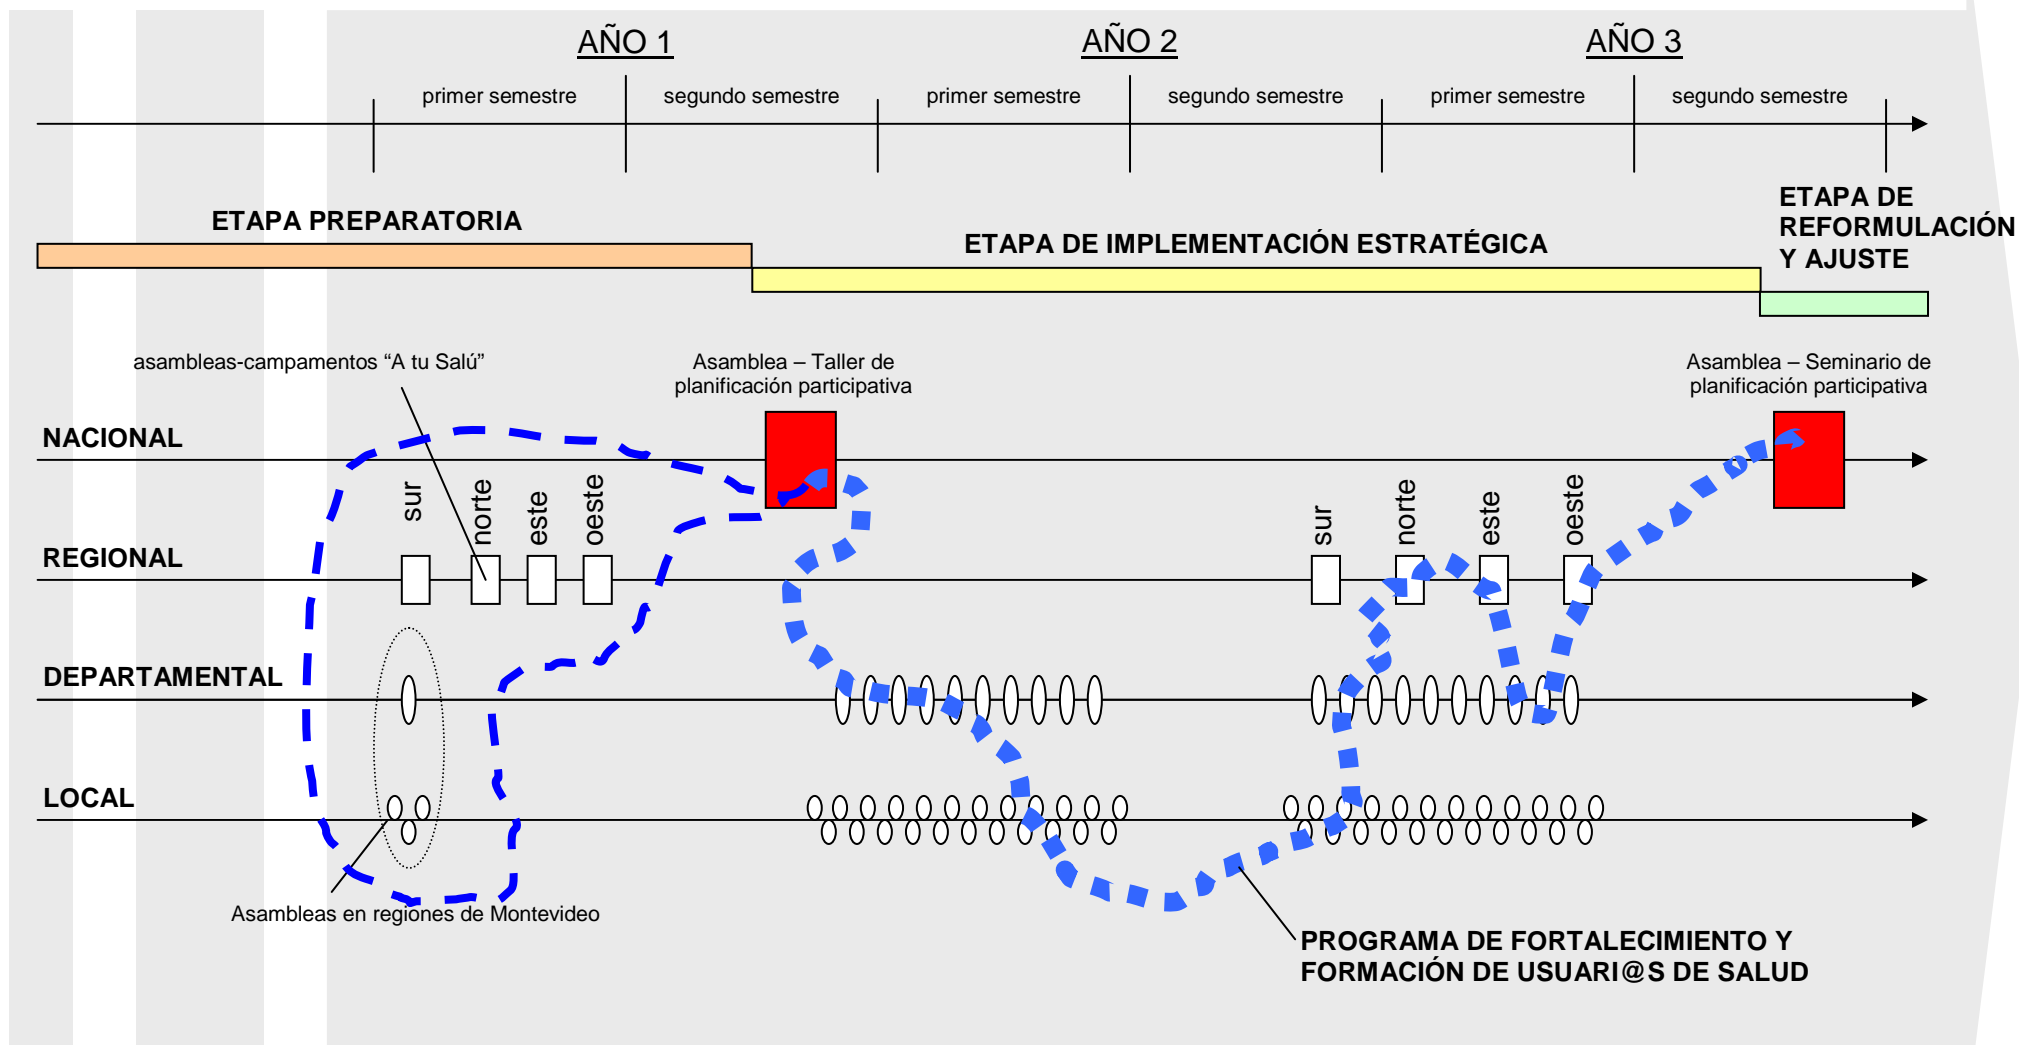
AÑO 1

AÑO 2

AÑO 3

primer semestre
segundo semestre
primer semestre
segundo semestre
primer semestre
segundo semestre

ETAPA PREPARATORIA

ETAPA DE IMPLEMENTACIÓN ESTRATÉGICA

ETAPA DE REFORMULACIÓN Y AJUSTE

asambleas-campamentos “A tu Salú”

Asamblea – Taller de planificación participativa

Asamblea – Seminario de planificación participativa

NACIONAL

REGIONAL

DEPARTAMENTAL

LOCAL

sur
norte
este
oeste

sur
norte
este
oeste

Asambleas en regiones de Montevideo

PROGRAMA DE FORTALECIMIENTO Y FORMACIÓN DE USUARI@S DE SALUD